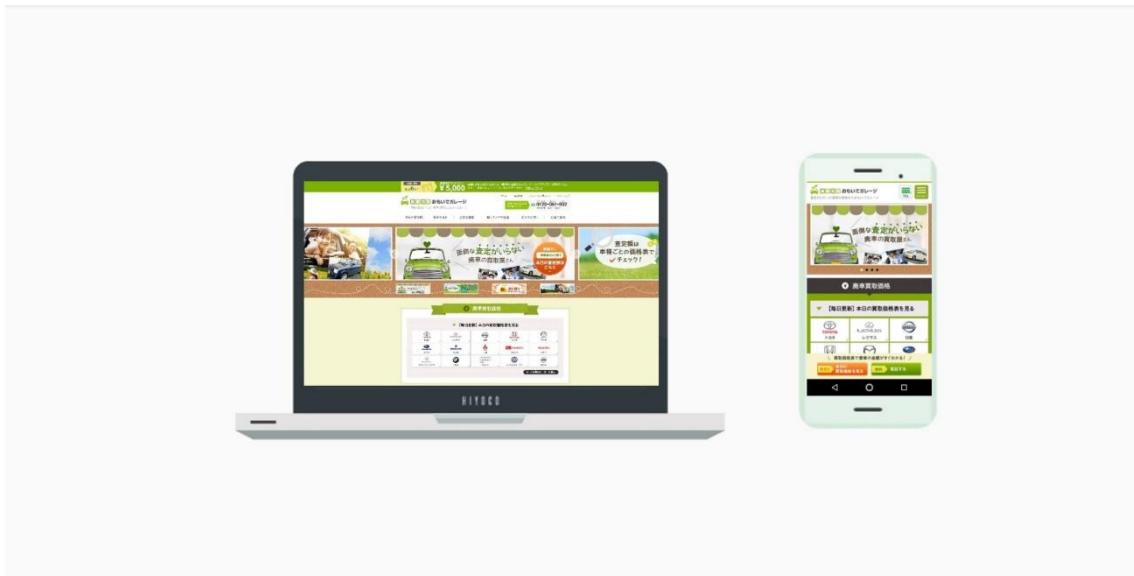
¥5,000

おもいでガレージ

面倒な査定がいらない
廃車の買取屋さん

査定額は
車種ごとの価格表で
チェック!

廃車買取価格

HIYOKO

おもいでガレージ

面倒な査定がいらない
廃車の買取屋さん

廃車買取価格

【毎日更新】本日の買取価格表を見る

トヨタ
レクサス
日産